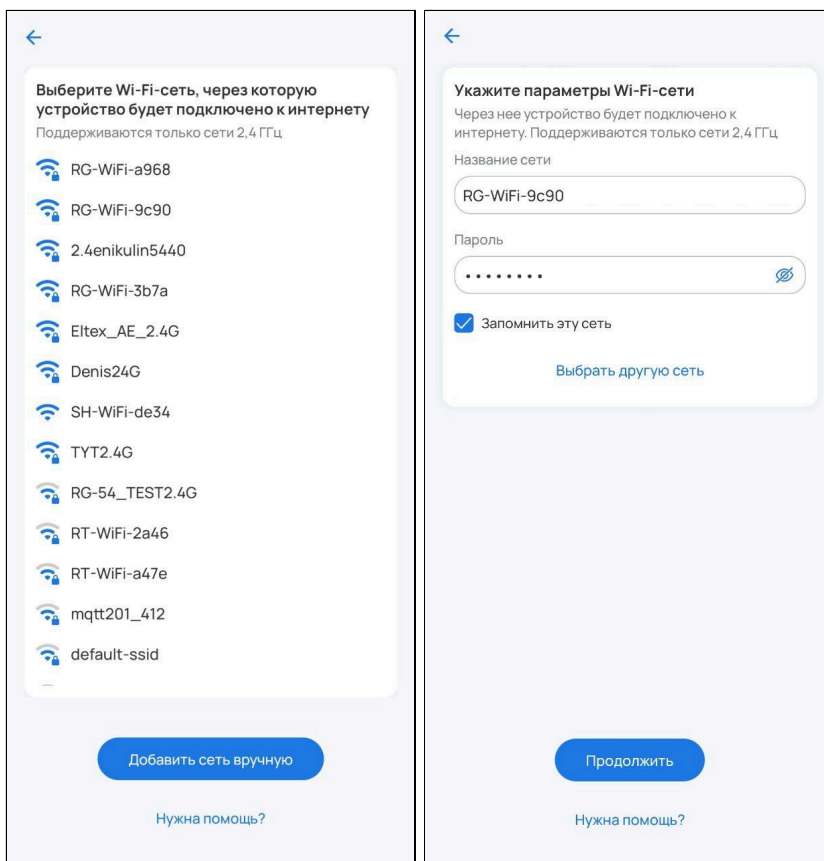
←

Выберите Wi-Fi-сеть, через которую устройство будет подключено к интернету
Поддерживаются только сети 2,4 ГГц

RG-WiFi-a968
RG-WiFi-9c90
2.4enikulin5440
RG-WiFi-3b7a
Eltex_AE_2.4G
Denis24G
SH-WiFi-de34
TYT2.4G
RG-54_TEST2.4G
RT-WiFi-2a46
RT-WiFi-a47e
mqtt201_412
default-ssid

Добавить сеть вручную

Нужна помощь?

←

Укажите параметры Wi-Fi-сети
Через нее устройство будет подключено к интернету. Поддерживаются только сети 2,4 ГГц

Название сети
RG-WiFi-9c90

Пароль
••••••••

Запомнить эту сеть

Выбрать другую сеть

Продолжить

Нужна помощь?